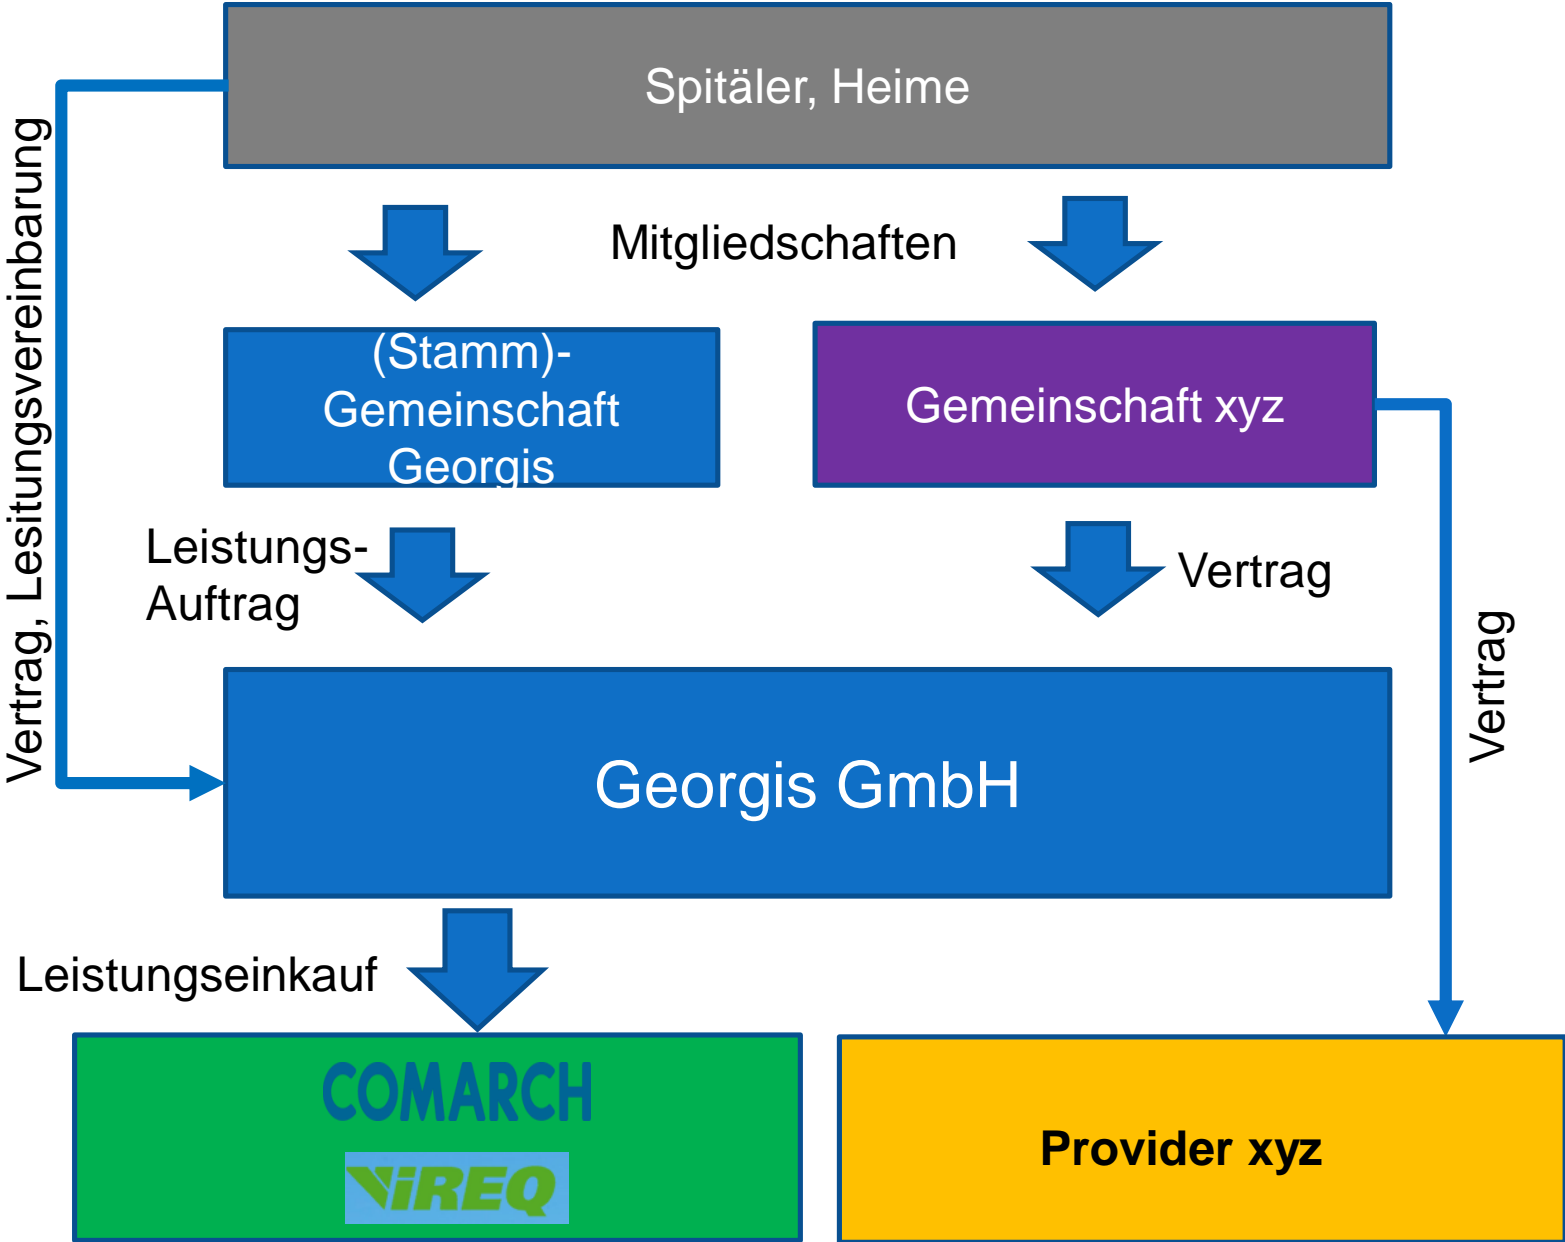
Spitäler, Heime

Vertrag, Lesitungsvereinbarung

Mitgliedschaften

(Stamm)-Gemeinschaft Georgis

Gemeinschaft xyz

Leistungs-Auftrag

Vertrag

Vertrag

Georgis GmbH

Leistungseinkauf

COMARCH

ViREQ

Provider xyz